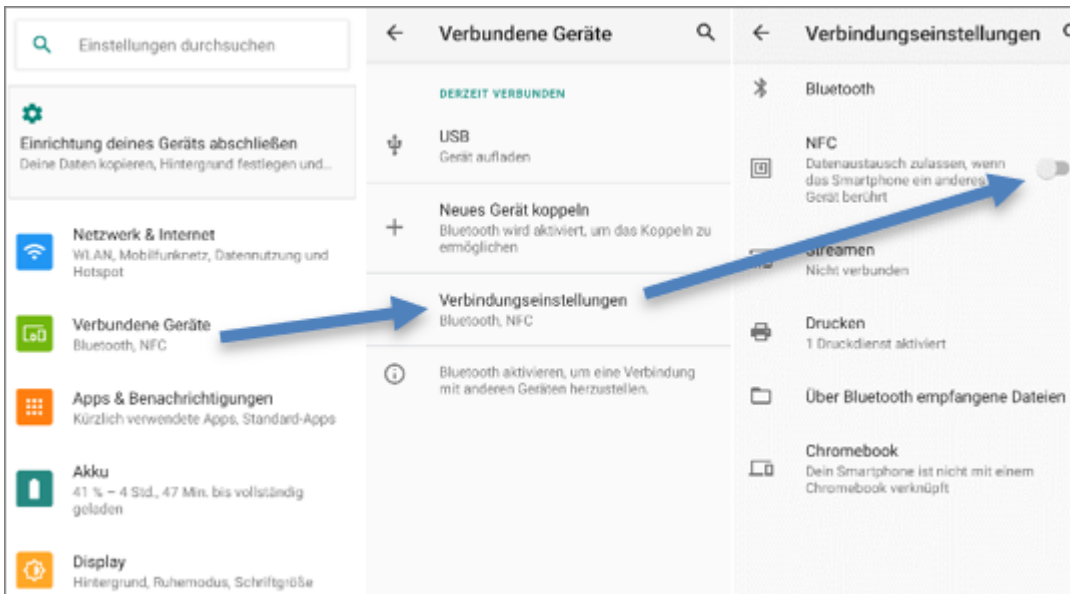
Einstellungen durchsuchen

Einrichtung deines Geräts abschließen
Deine Daten kopieren, Hintergrund festlegen und...

Netzwerk & Internet
WLAN, Mobilfunknetz, Datennutzung und Hotspot

Verbundene Geräte
Bluetooth, NFC

Apps & Benachrichtigungen
Kürzlich verwendete Apps, Standard-Apps

Akku
41 % – 4 Std., 47 Min. bis vollständig geladen

Display
Hintergrund, Ruhemodus, Schriftgröße

Verbundene Geräte

DERZEIT VERBUNDEN

USB
Gerät aufladen

Neues Gerät koppeln
Bluetooth wird aktiviert, um das Koppeln zu ermöglichen

Verbindungseinstellungen
Bluetooth, NFC

Bluetooth aktivieren, um eine Verbindung mit anderen Geräten herzustellen.

Verbindungseinstellungen

Bluetooth

NFC
Datenaustausch zulassen, wenn das Smartphone ein anderes Gerät berührt

Streamen
Nicht verbunden

Drucken
1 Druckdienst aktiviert

Über Bluetooth empfangene Dateien

Chromebook
Dein Smartphone ist nicht mit einem Chromebook verknüpft